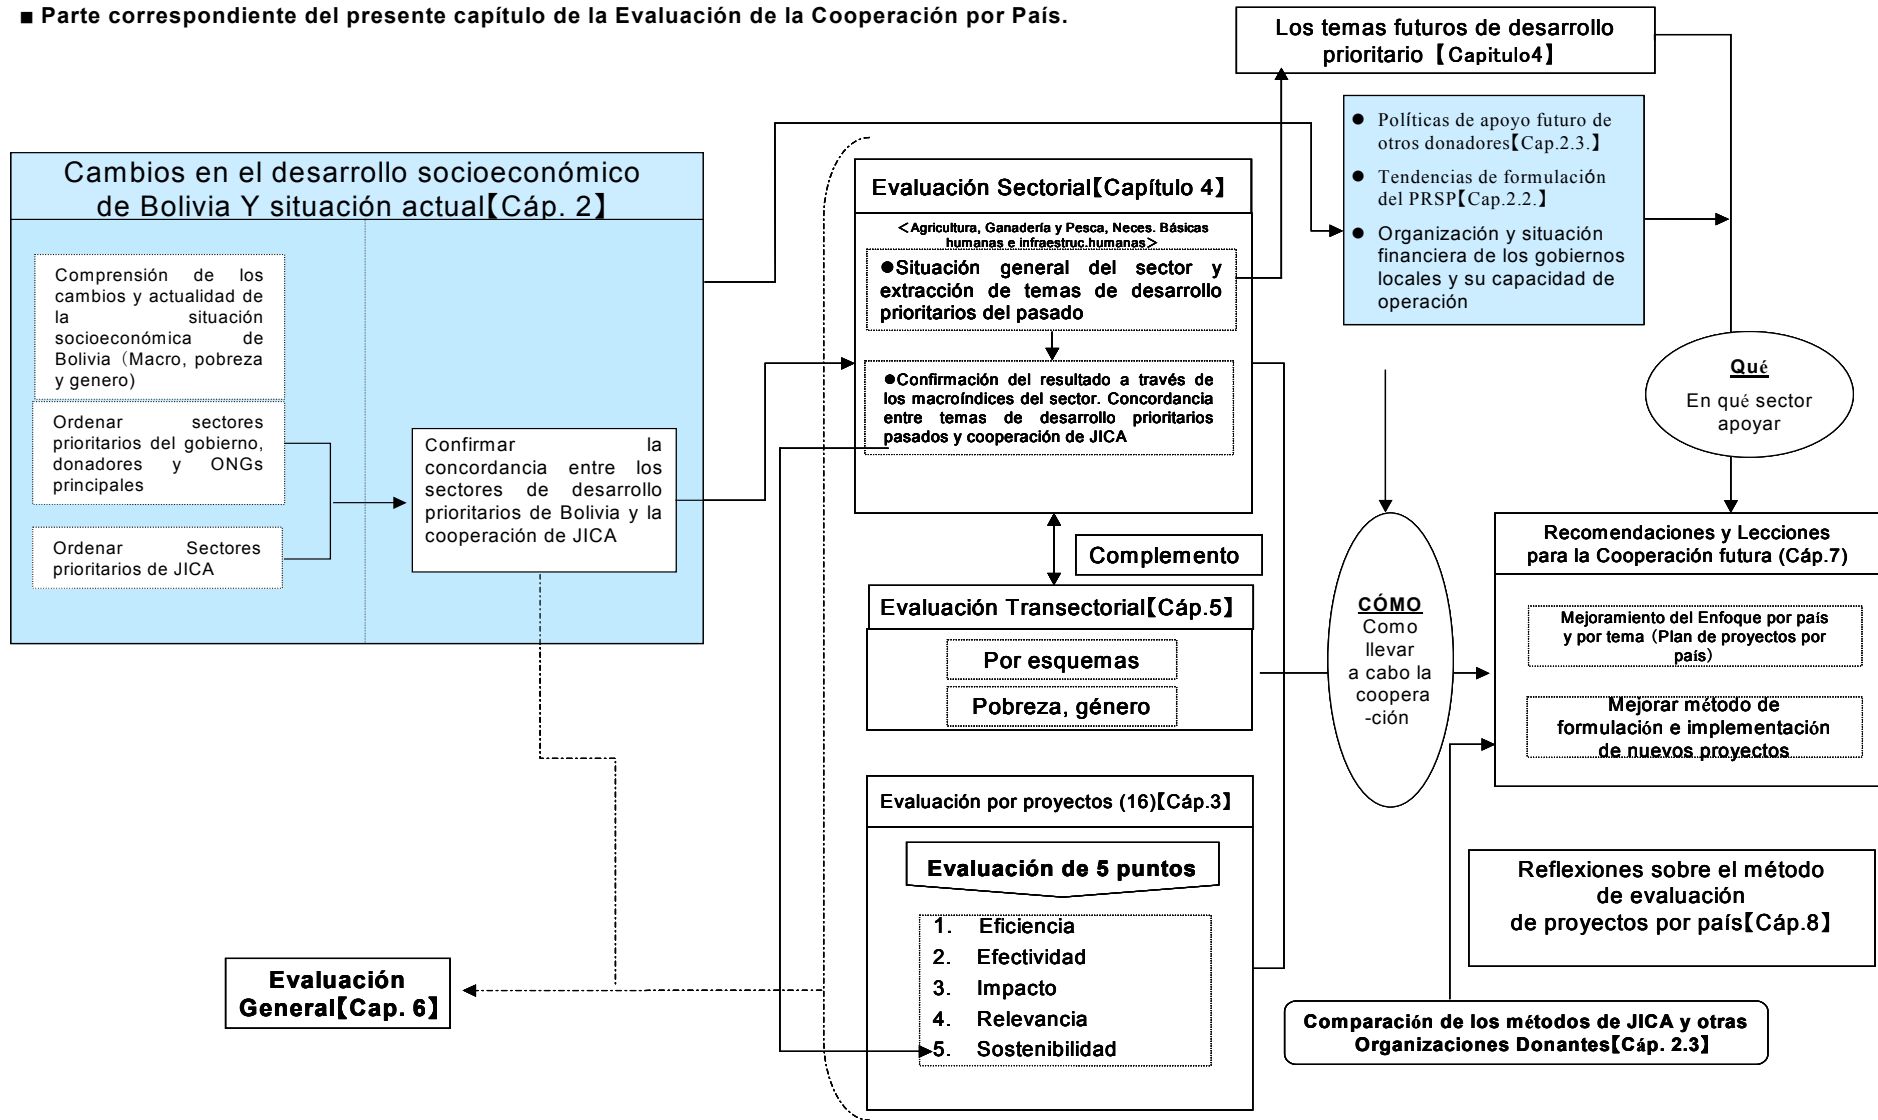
■ Parte correspondiente del presente capítulo de la Evaluación de la Cooperación por País.

Los temas futuros de desarrollo prioritario【Capitulo4】

Políticas de apoyo futuro de otros donadores【Cap.2.3.】

Tendencias de formulación del PRSP【Cap.2.2.】

Organización y situación financiera de los gobiernos locales y su capacidad de operación

Cambios en el desarrollo socioeconómico de Bolivia Y situación actual【Cáp. 2】

Comprensión de los cambios y actualidad de la situación socioeconómica de Bolivia (Macro, pobreza y genero)

Ordenar sectores prioritarios del gobierno, donadores y ONGs principales

Ordenar Sectores prioritarios de JICA

Confirmar la concordancia entre los sectores de desarrollo prioritarios de Bolivia y la cooperación de JICA

Evaluación Sectorial【Capítulo 4】

＜Agricultura, Ganadería y Pesca, Neces. Básicas humanas e infraestruc.humanas＞

●Situación general del sector y extracción de temas de desarrollo prioritarios del pasado

●Confirmación del resultado a través de los macroíndices del sector. Concordancia entre temas de desarrollo prioritarios pasados y cooperación de JICA

Qué
En qué sector apoyar

Complemento

Evaluación Transectorial【Cáp.5】

Por esquemas

Pobreza, género

CÓMO
Como llevar a cabo la coopera -ción

Recomendaciones y Lecciones para la Cooperación futura (Cáp.7)

Mejoramiento del Enfoque por país y por tema (Plan de proyectos por país)

Mejorar método de formulación e implementación de nuevos proyectos

Evaluación por proyectos (16)【Cáp.3】

Evaluación de 5 puntos

1. Eficiencia
2. Efectividad
3. Impacto
4. Relevancia
5. Sostenibilidad

Reflexiones sobre el método de evaluación de proyectos por país【Cáp.8】

Evaluación General【Cap. 6】

Comparación de los métodos de JICA y otras Organizaciones Donantes【Cáp. 2.3】